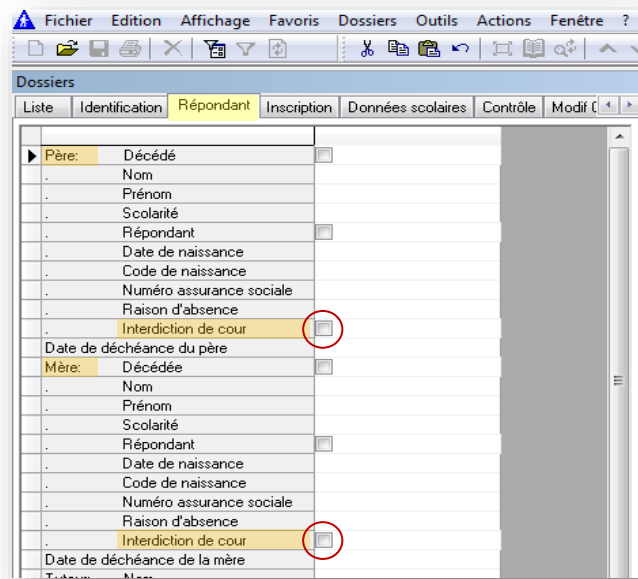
Fichier Edition Affichage Favoris Dossiers Outils Actions Fenêtre ?

Dossiers

Liste | Identification | Répondant | Inscription | Données scolaires | Contrôle | Modif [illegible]

| | |
|---|---|
| Père: Décédé | |
| . Nom | |
| . Prénom | |
| . Scolarité | |
| . Répondant | |
| . Date de naissance | |
| . Code de naissance | |
| . Numéro assurance sociale | |
| . Raison d'absence | |
| . Interdiction de cour | |
| Date de déchéance du père | |
| Mère: Décédée | |
| . Nom | |
| . Prénom | |
| . Scolarité | |
| . Répondant | |
| . Date de naissance | |
| . Code de naissance | |
| . Numéro assurance sociale | |
| . Raison d'absence | |
| . Interdiction de cour | |
| Date de déchéance de la mère | |
| Tuteur: Nom | |